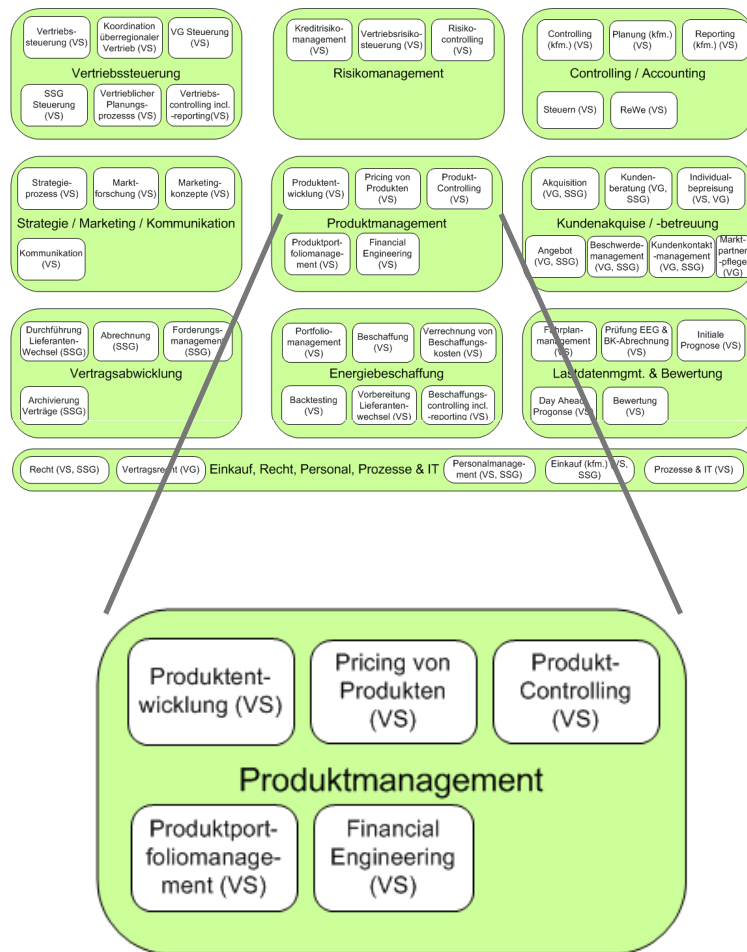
Vertriebssteuerung (VS)
Koordination überregionaler Vertrieb (VS)
VG Steuerung (VS)
Vertriebssteuerung
SSG Steuerung (VS)
Vertrieblicher Planungsprozesss (VS)
Vertriebscontrolling incl. -reporting(VS)

Kreditrisikomanagement (VS)
Vertriebsrisikosteuerung (VS)
Risikocontrolling (VS)
Risikomanagement

Controlling (kfm.) (VS)
Planung (kfm.) (VS)
Reporting (kfm.) (VS)
Controlling / Accounting
Steuern (VS)
ReWe (VS)

Strategieprozess (VS)
Marktforschung (VS)
Marketingkonzepte (VS)
Strategie / Marketing / Kommunikation
Kommunikation (VS)

Produktentwicklung (VS)
Pricing von Produkten (VS)
Produkt-Controlling (VS)
Produktmanagement
Produktportfoliomanagement (VS)
Financial Engineering (VS)

Akquisition (VG, SSG)
Kundenberatung (VG, SSG)
Individualbepreisung (VS, VG)
Kundenakquise / -betreuung
Angebot (VG, SSG)
Beschwerdemanagement (VG, SSG)
Kundenkontakt-management (VG, SSG)
Marktpartner-pflege (VG)

Durchführung Lieferantenwechsel (SSG)
Abrechnung (SSG)
Forderungsmanagement (SSG)
Vertragsabwicklung
Archivierung Verträge (SSG)

Portfoliomanagement (VS)
Beschaffung (VS)
Verrechnung von Beschaffungskosten (VS)
Energiebeschaffung
Backtesting (VS)
Vorbereitung Lieferantenwechsel (VS)
Beschaffungscontrolling incl. -reporting (VS)

Fahrplanmanagement (VS)
Prüfung EEG & BK-Abrechnung (VS)
Initiale Prognose (VS)
Lastdatenmgmt. & Bewertung
Day Ahead Progonse (VS)
Bewertung (VS)

Recht (VS, SSG)
Vertragsrecht (VG)
Einkauf, Recht, Personal, Prozesse & IT
Personalmanagement (VS, SSG)
Einkauf (kfm.) (VS, SSG)
Prozesse & IT (VS)

Produktentwicklung (VS)
Pricing von Produkten (VS)
Produkt-Controlling (VS)
Produktmanagement
Produktportfoliomanagement (VS)
Financial Engineering (VS)